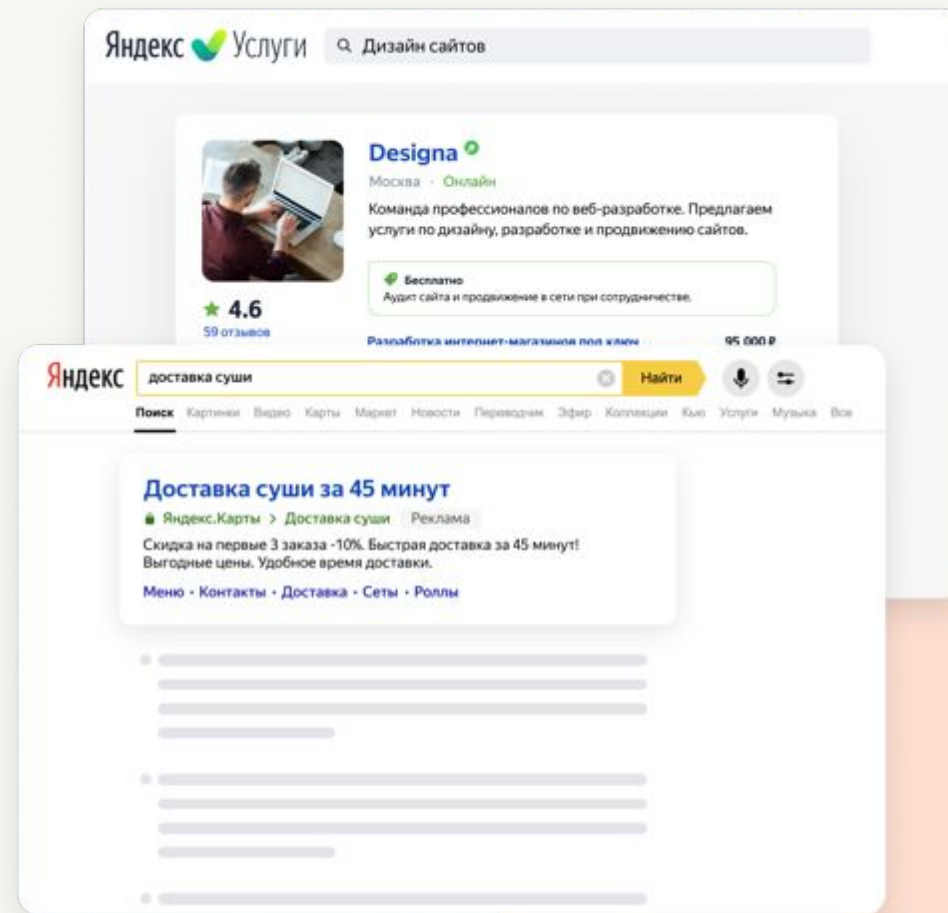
Яндекс Услуги

Дизайн сайтов

Designa

Москва · Онлайн

Команда профессионалов по веб-разработке. Предлагаем услуги по дизайну, разработке и продвижению сайтов.

Бесплатно
Аудит сайта и продвижение в сети при сотрудничестве.

★ 4.6
59 отзывов

Разработка интернет-магазинов под ключ 95 000 ₽

Яндекс

доставка суши

Найти

Поиск Картинки Видео Карты Маркет Новости Переводчик Эфир Коллекции Кью Услуги Музыка Все

Доставка суши за 45 минут

Яндекс.Карты > Доставка суши Реклама

Скидка на первые 3 заказа -10%. Быстрая доставка за 45 минут! Выгодные цены. Удобное время доставки.

Меню · Контакты · Доставка · Сеты · Роллы